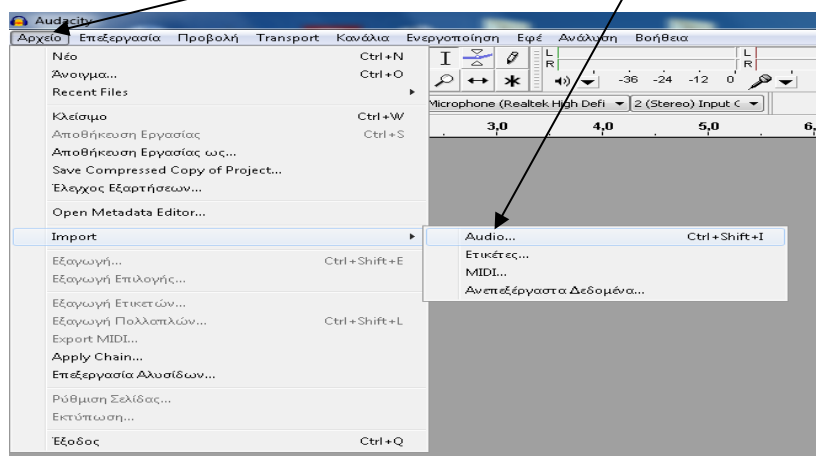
Audacity

Αρχείο Επεξεργασία Προβολή Transport Κανάλια Ενεργοποίηση Εφέ Ανάλυση Βοήθεια

Νέο Ctrl+N
Άνοιγμα... Ctrl+O
Recent Files
Κλείσιμο Ctrl+W
Αποθήκευση Εργασίας Ctrl+S
Αποθήκευση Εργασίας ως...
Save Compressed Copy of Project...
Έλεγχος Εξαρτήσεων...
Open Metadata Editor...
Import
Εξαγωγή... Ctrl+Shift+E
Εξαγωγή Επιλογής...
Εξαγωγή Ετικετών...
Εξαγωγή Πολλαπλών... Ctrl+Shift+L
Export MIDI...
Apply Chain...
Επεξεργασία Αλυσίδων...
Ρύθμιση Σελίδας...
Εκτύπωση...
Έξοδος Ctrl+Q

Audio... Ctrl+Shift+I
Ετικέτες...
MIDI...
Ανεπεξέργαστα Δεδομένα...

L
R
-36 -24 -12 0
Microphone (Realtek High Defi
2 (Stereo) Input C
3,0 4,0 5,0 6,